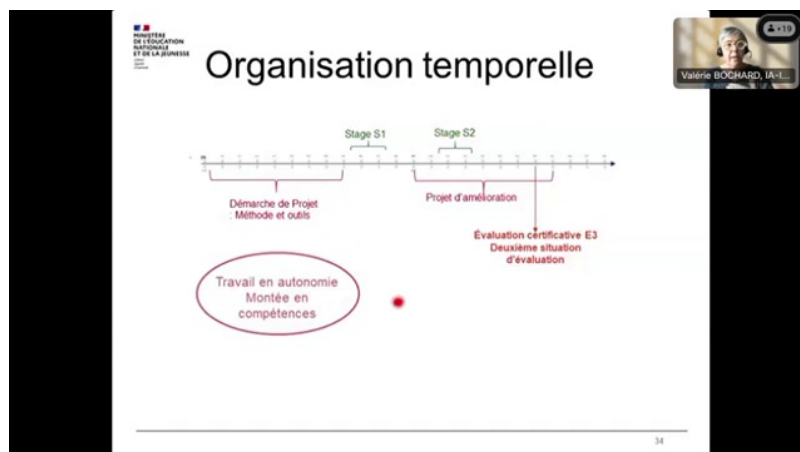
MINISTÈRE DE L'ÉDUCATION NATIONALE ET DE LA JEUNESSE

Organisation temporelle

Stage S1

Stage S2

Démarche de Projet : Méthode et outils

Projet d'amélioration

Évaluation certificative E3
Deuxième situation d'évaluation

Travail en autonomie
Montée en compétences

34

Valérie BOCHARD, IA-I...

+19